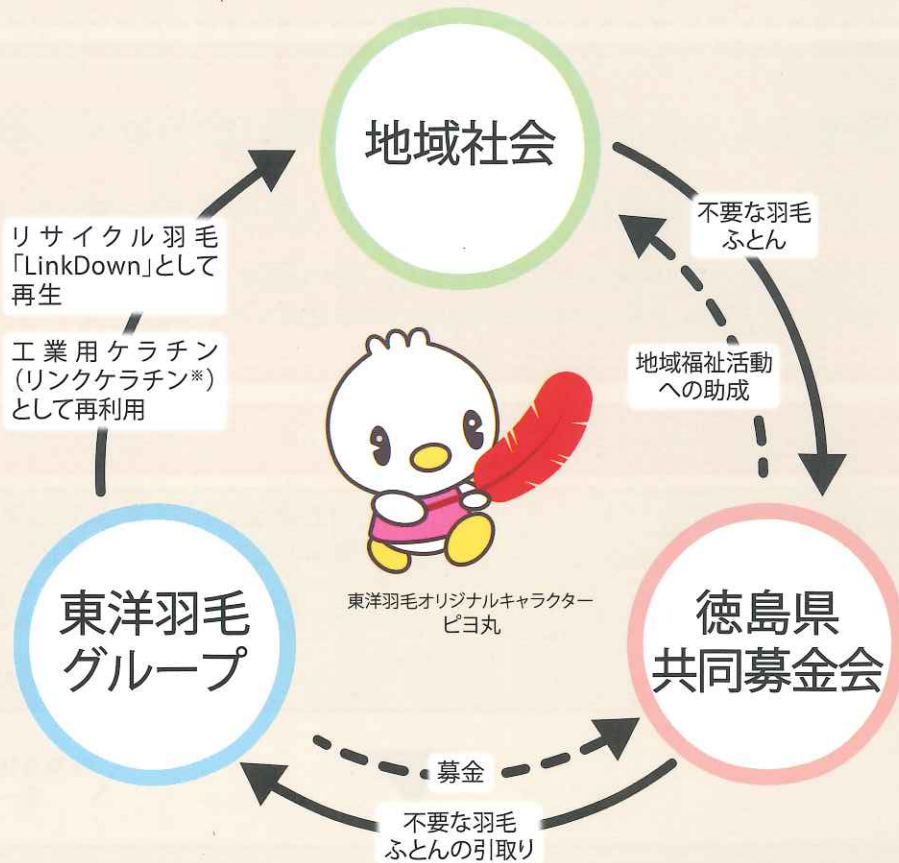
地域社会

不要な羽毛
ふとん

地域福祉活動
への助成

リサイクル羽毛
「LinkDown」として
再生

工業用ケラチン
（リンクケラチン※）
として再利用

東洋羽毛オリジナルキャラクター
ピヨ丸

東洋羽毛
グループ

徳島県
共同募金会

募金

不要な羽毛
ふとんの引取り